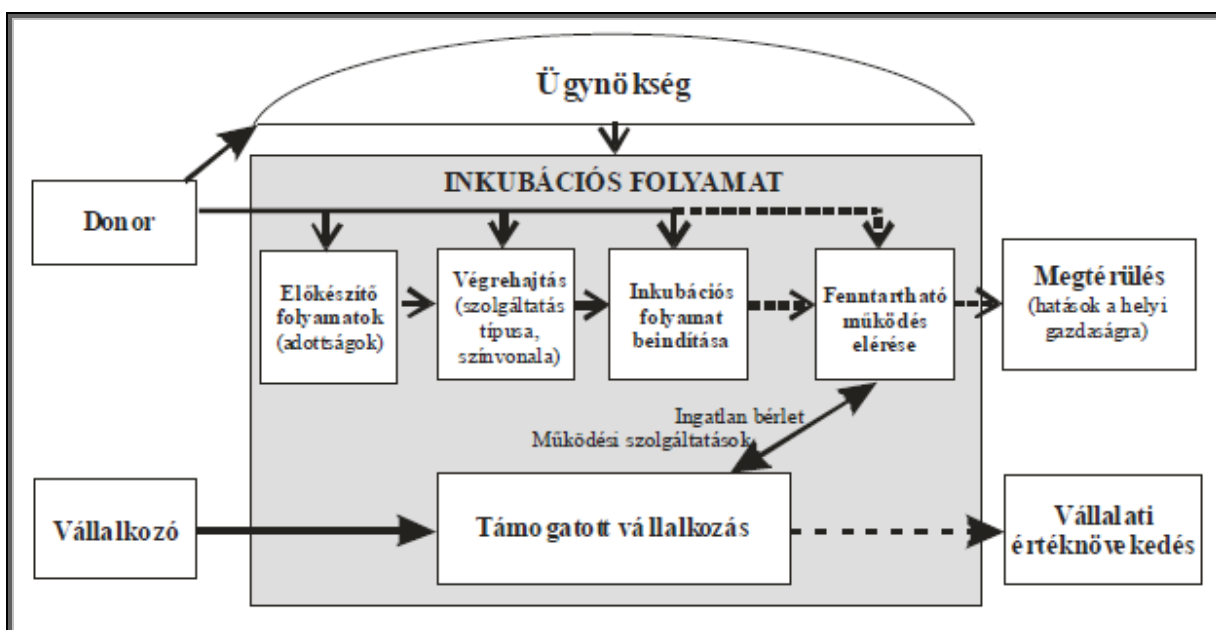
Ügynökség

INKUBÁCIÓS FOLYAMAT

Donor

Előkészítő folyamatok (adottságok)

Végrehajtás (szolgáltatás típusa, színvonala)

Inkubációs folyamat beindítása

Fenntartható működés elérése

Megtérülés (hatások a helyi gazdaságra)

Ingatlan bérlet
Működési szolgáltatások

Vállalkozó

Támogatott vállalkozás

Vállalati értéknövekedés